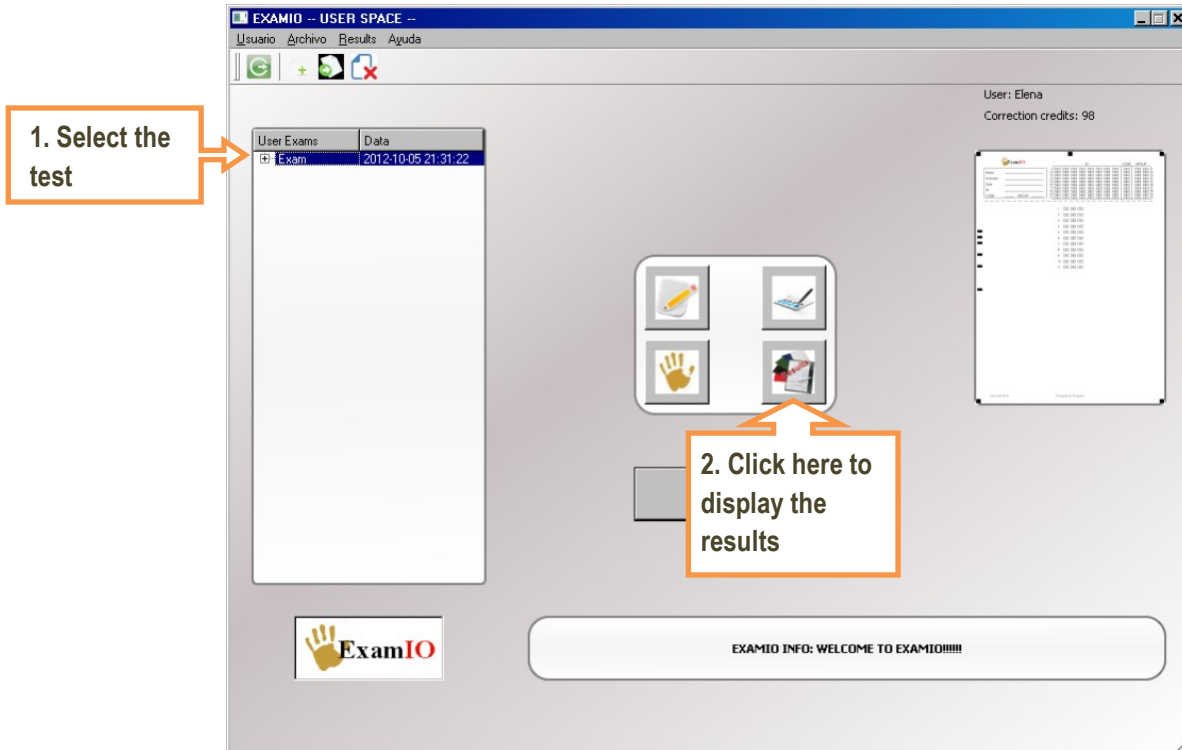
EXAMIO -- USER SPACE --

Usuario Archivo Results Ayuda

User: Elena

Correction credits: 98

1. Select the test

| User Exams | Data |
|---|---|
| Exam | 2012-10-05 21:31:22 |

2. Click here to display the results

ExamIO

EXAMIO INFO: WELCOME TO EXAMIO!!!!!!